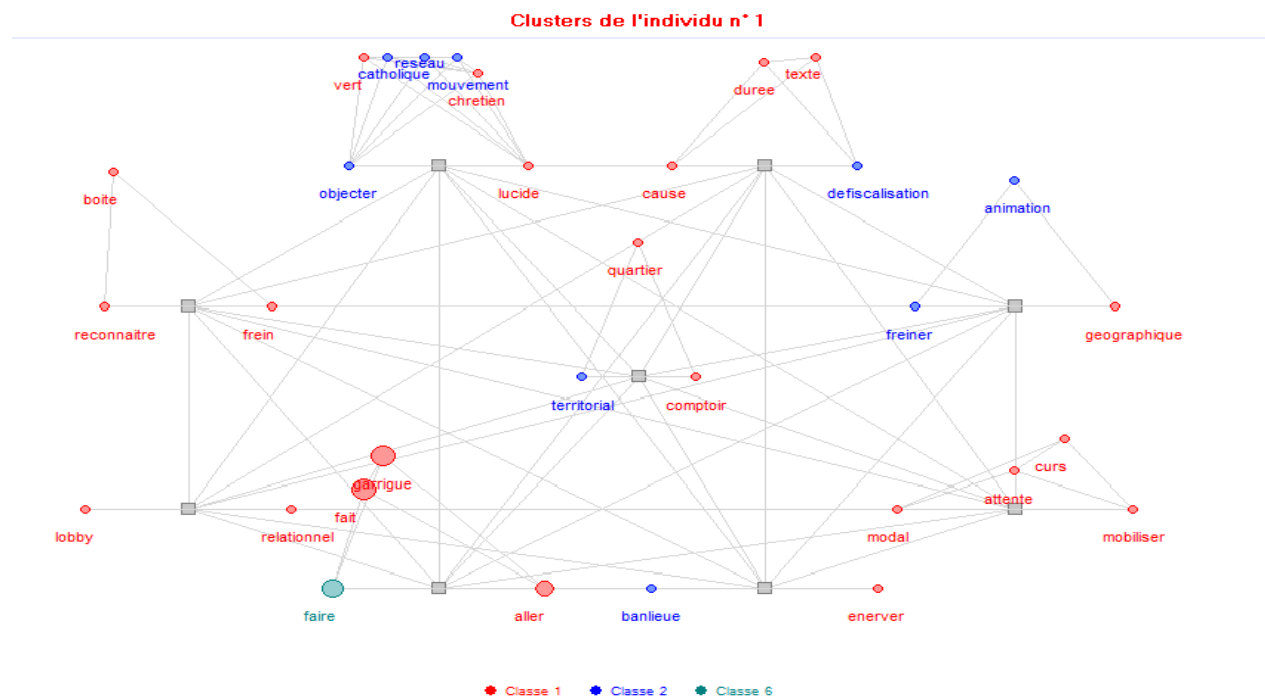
Clusters de l'individu n° 1

reseau
catholique
vert
mouvement
chretien
duree
texte
boite
objecter
lucide
cause
defiscalisation
animation
quartier
reconnaitre
frein
freiner
geographique
territorial
comptoir
garrigue
curs
fait
attente
lobby
relationnel
modal
mobiliser
faire
aller
banlieue
enerver

Classe 1   Classe 2   Classe 6